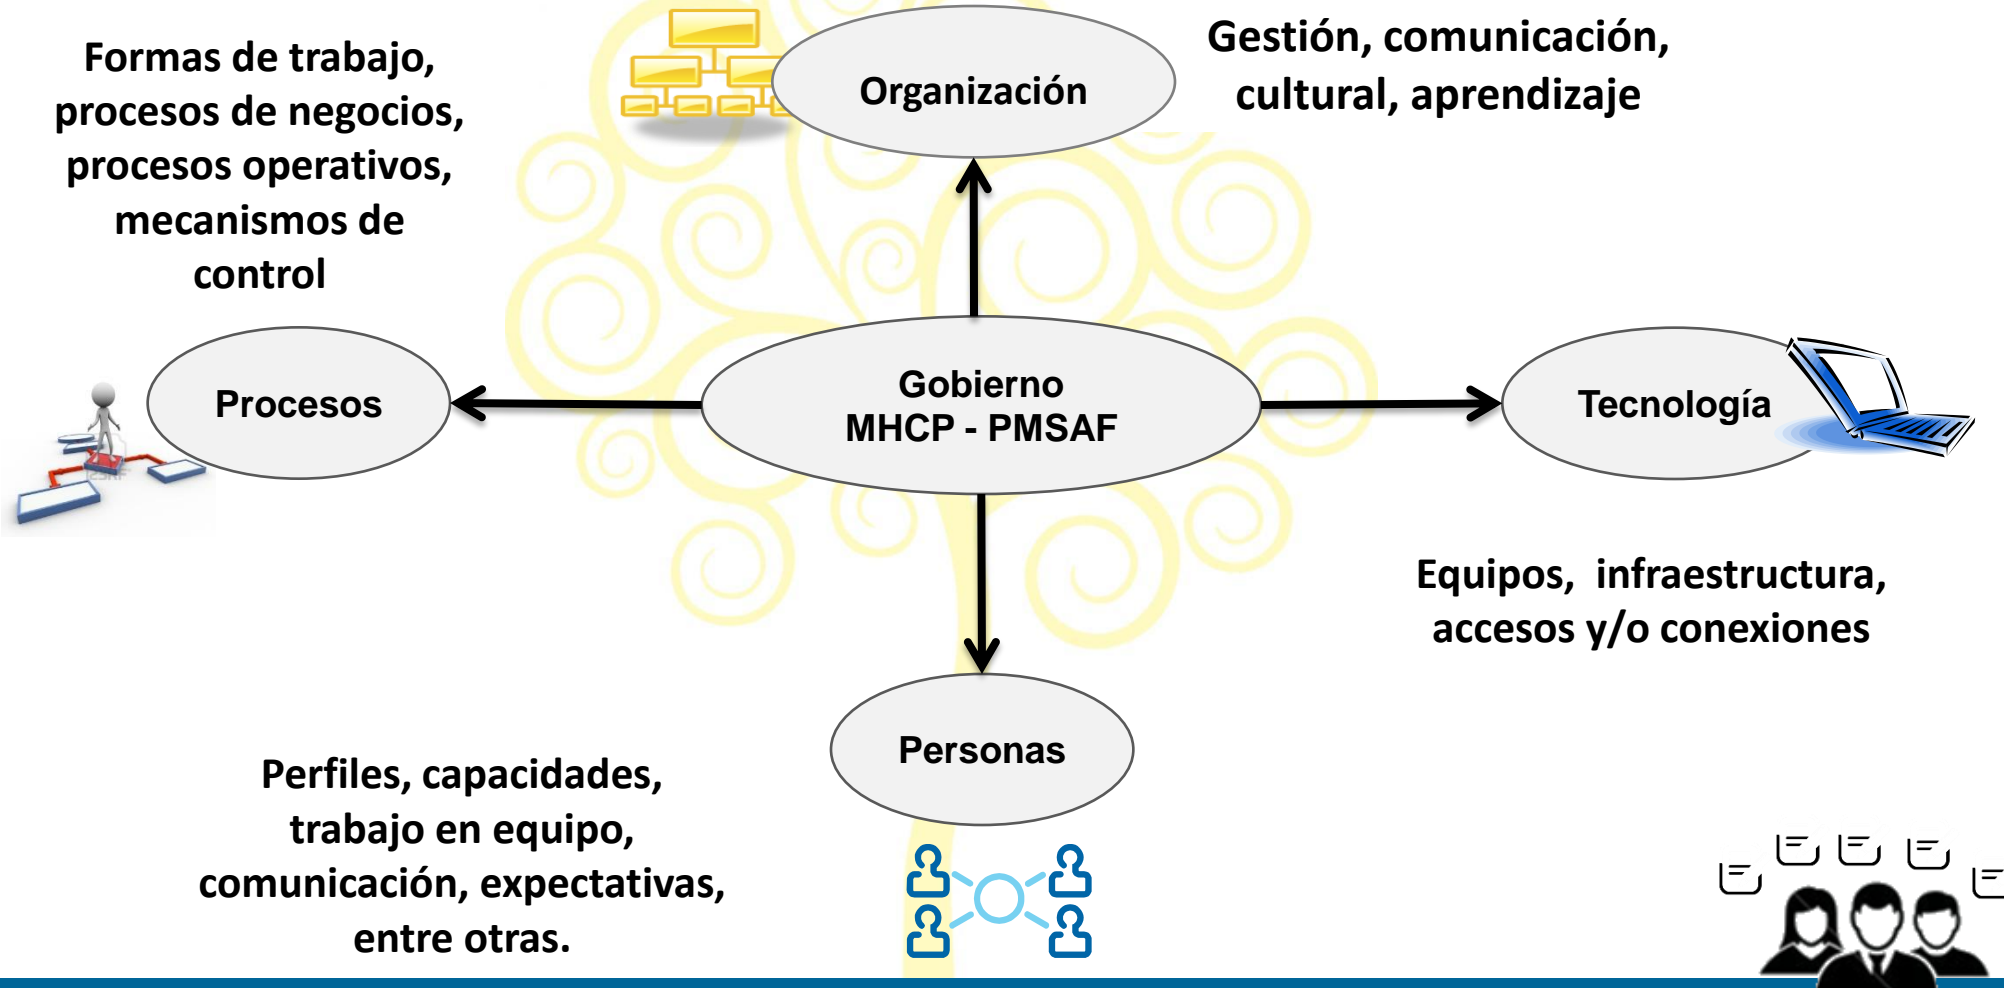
Formas de trabajo, procesos de negocios, procesos operativos, mecanismos de control

Organización

Gestión, comunicación, cultural, aprendizaje

Procesos

Gobierno
MHCP - PMSAF

Tecnología

Equipos, infraestructura, accesos y/o conexiones

Personas

Perfiles, capacidades, trabajo en equipo, comunicación, expectativas, entre otras.